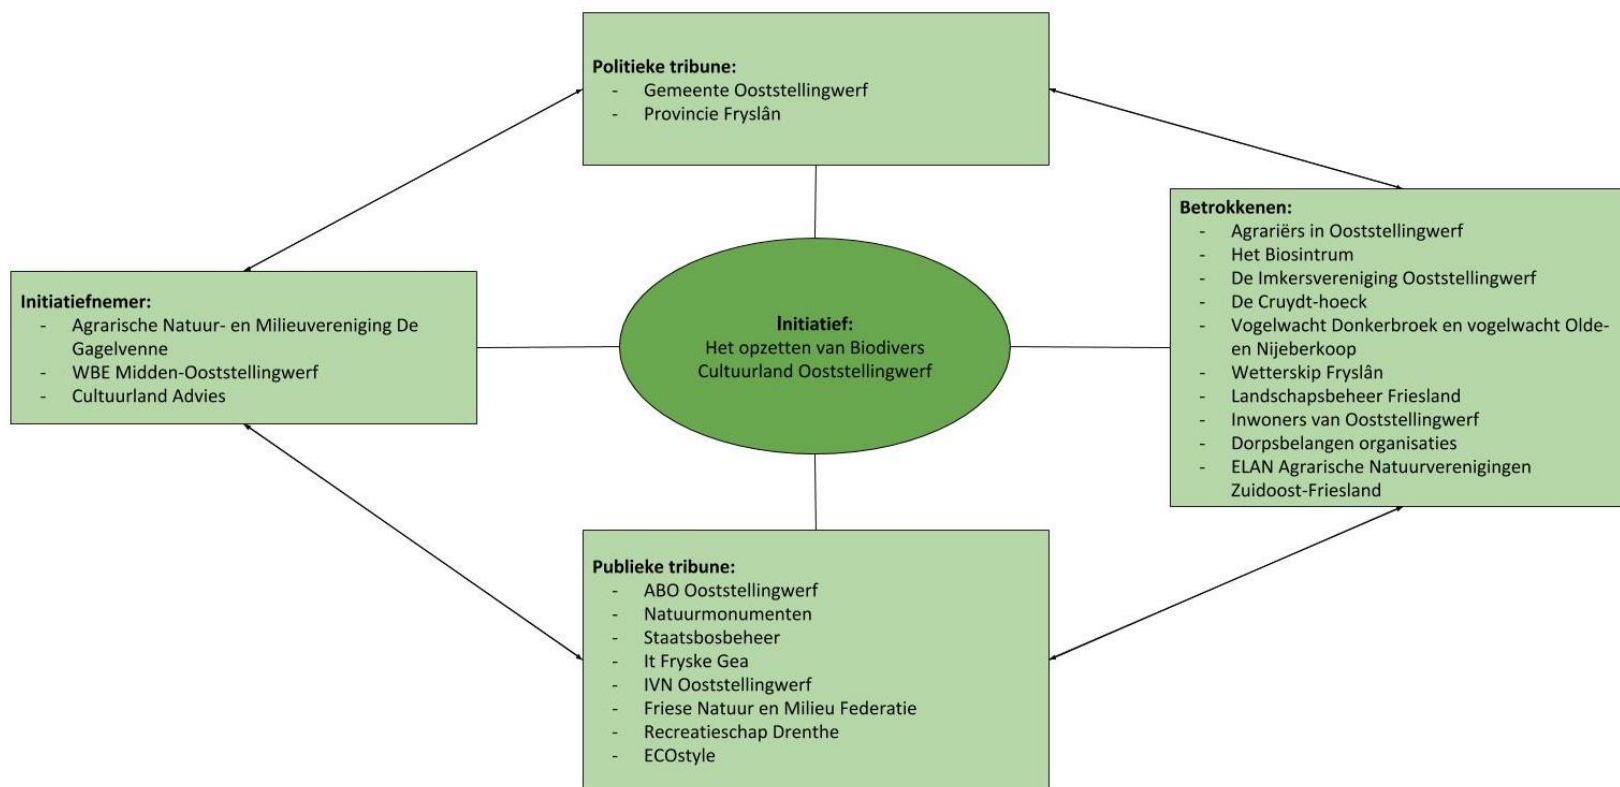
Politieke tribune:
- Gemeente Ooststellingwerf
- Provincie Fryslân

Initiatiefnemer:
- Agrarische Natuur- en Milieuvereniging De Gagelvenne
- WBE Midden-Ooststellingwerf
- Cultuurland Advies

Initiatief:
Het opzetten van Biodivers Cultuurland Ooststellingwerf

Betrokkenen:
- Agrariërs in Ooststellingwerf
- Het Biosintrum
- De Imkersvereniging Ooststellingwerf
- De Cruydt-hoeck
- Vogelwacht Donkerbroek en vogelwacht Olde- en Nijeberkoop
- Wetterskip Fryslân
- Landschapsbeheer Friesland
- Inwoners van Ooststellingwerf
- Dorpsbelangen organisaties
- ELAN Agrarische Natuurverenigingen Zuidoost-Friesland

Publieke tribune:
- ABO Ooststellingwerf
- Natuurmonumenten
- Staatsbosbeheer
- It Fryske Gea
- IVN Ooststellingwerf
- Friese Natuur en Milieu Federatie
- Recreatieschap Drenthe
- ECOstyle